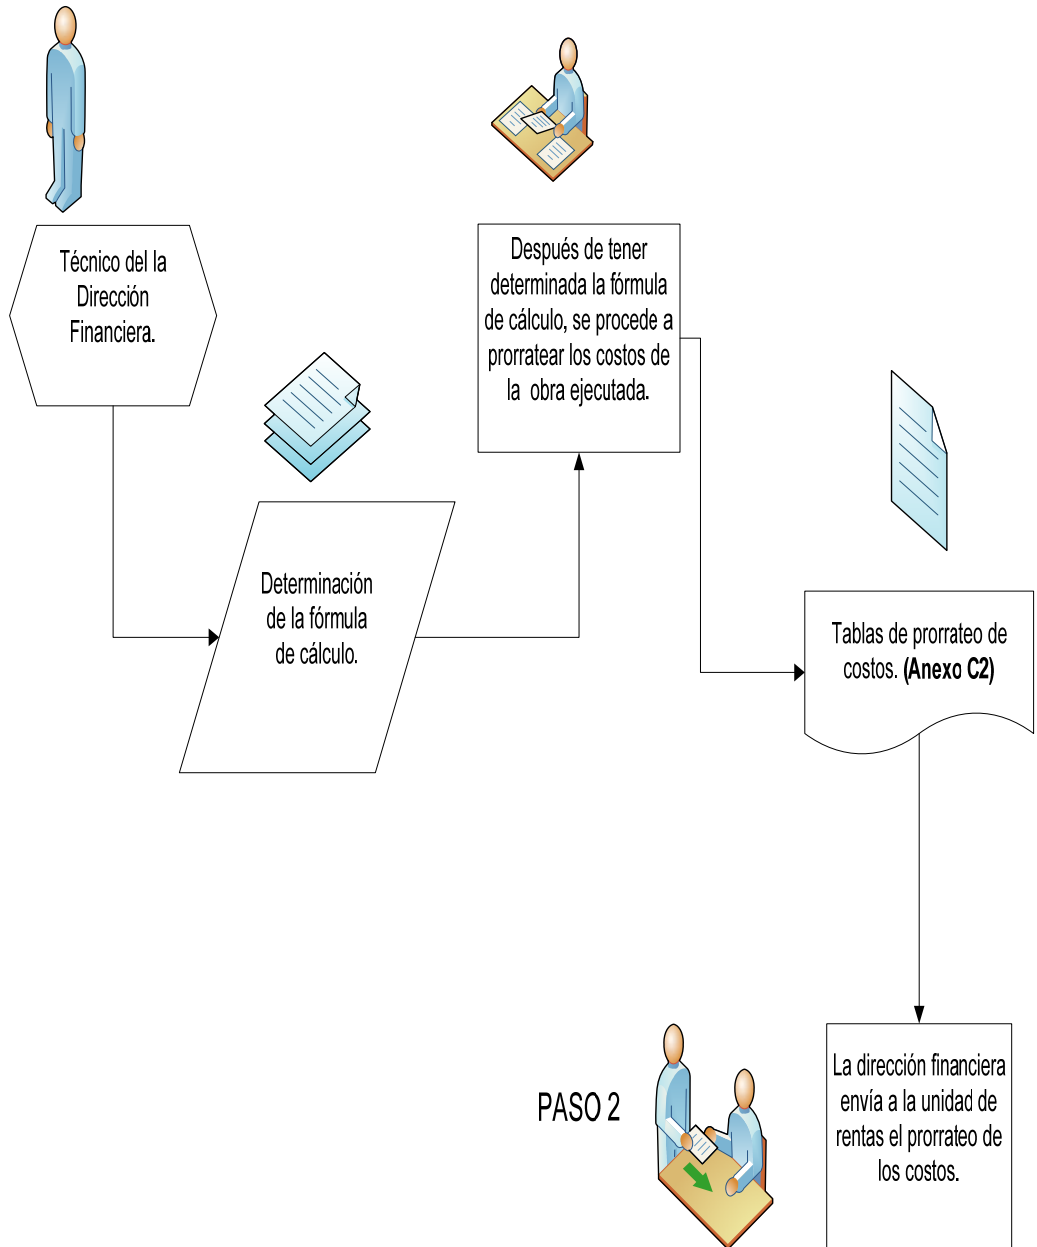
Técnico del la Dirección Financiera.

Determinación de la fórmula de cálculo.

Después de tener determinada la fórmula de cálculo, se procede a prorratear los costos de la obra ejecutada.

Tablas de prorrateo de costos. **(Anexo C2)**

La dirección financiera envía a la unidad de rentas el prorrateo de los costos.

PASO 2